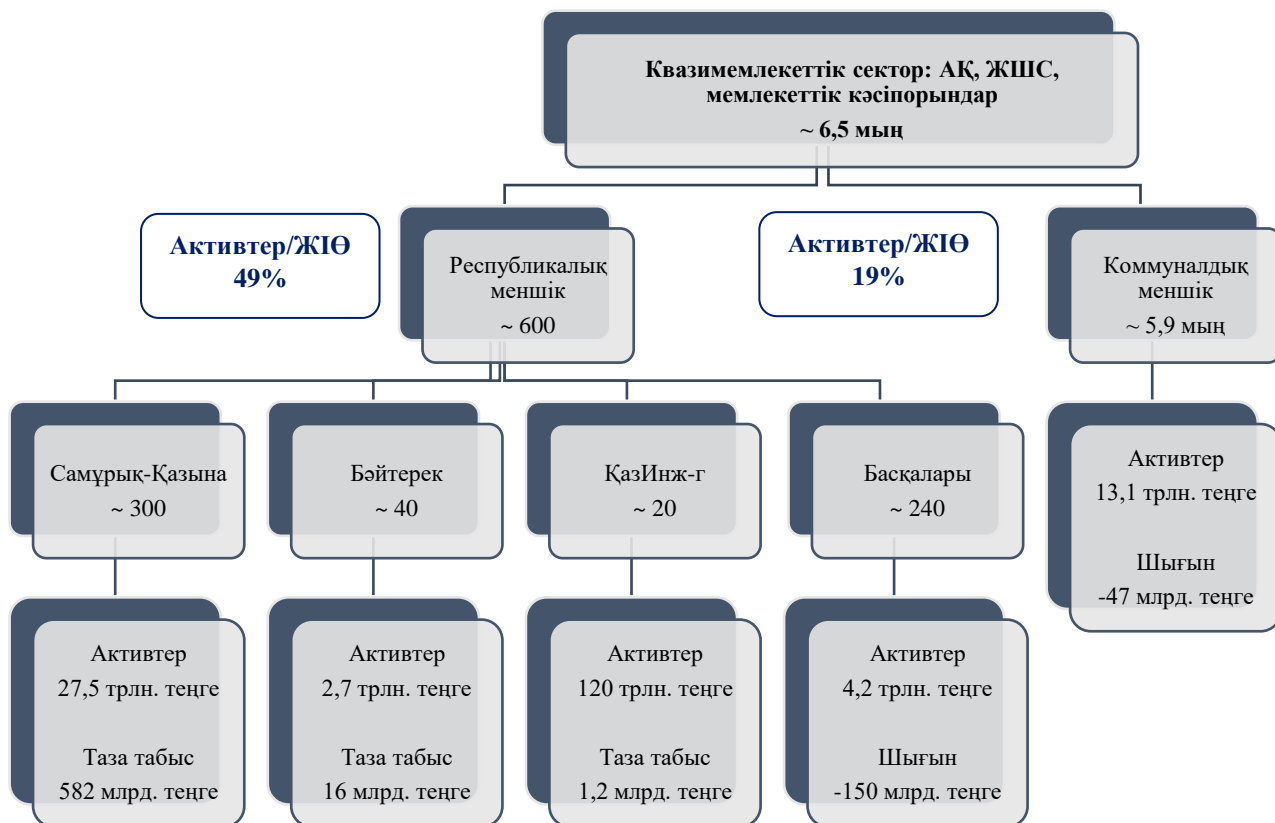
Квазимемлекеттік сектор: АҚ, ЖШС, мемлекеттік кәсіпорындар
~ 6,5 мың

Активтер/ЖІӨ
49%

Республикалық меншік
~ 600

Активтер/ЖІӨ
19%

Коммуналдық меншік
~ 5,9 мың

Самұрық-Қазына
~ 300

Бәйтерек
~ 40

ҚазИнж-г
~ 20

Басқалары
~ 240

Активтер
13,1 трлн. теңге

Шығын
-47 млрд. теңге

Активтер
27,5 трлн. теңге

Таза табыс
582 млрд. теңге

Активтер
2,7 трлн. теңге

Таза табыс
16 млрд. теңге

Активтер
120 трлн. теңге

Таза табыс
1,2 млрд. теңге

Активтер
4,2 трлн. теңге

Шығын
-150 млрд. теңге